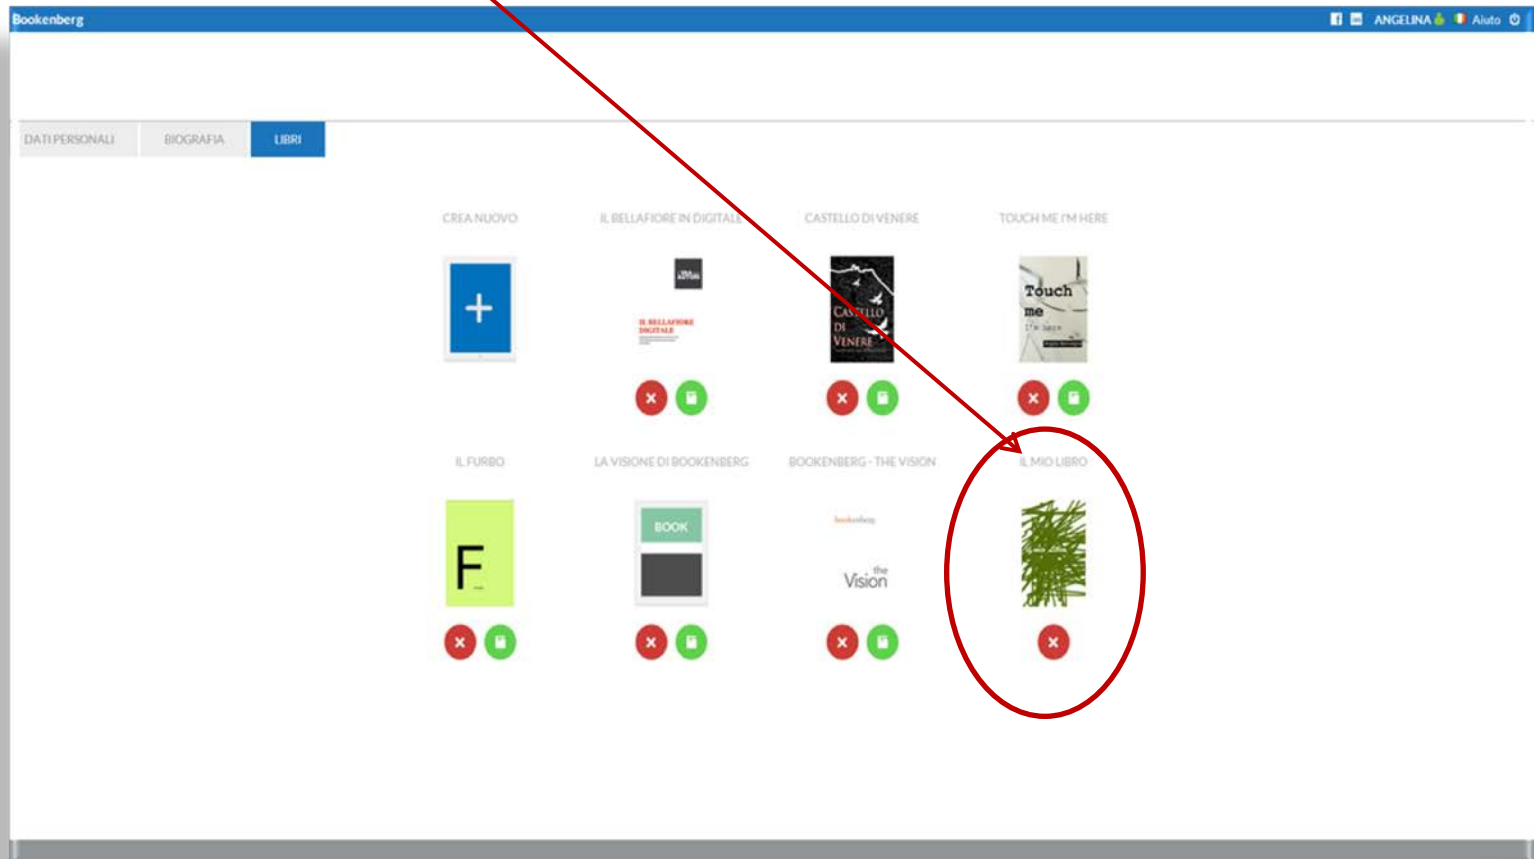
Bookenberg

ANGELINA Aiuto

DATI PERSONALI BIOGRAFIA LIBRI

CREA NUOVO

IL BELLAFIORE IN DIGITALE

IL BELLAFIORE DIGITALE

CASTELLO DI VENERE

CASTELLO DI VENERE

TOUCH ME I'M HERE

Touch me I'm here

IL FURBO

F

LA VISIONE DI BOOKENBERG

BOOK

BOOKENBERG - THE VISION

bookenberg

the Vision

IL MIO LIBRO